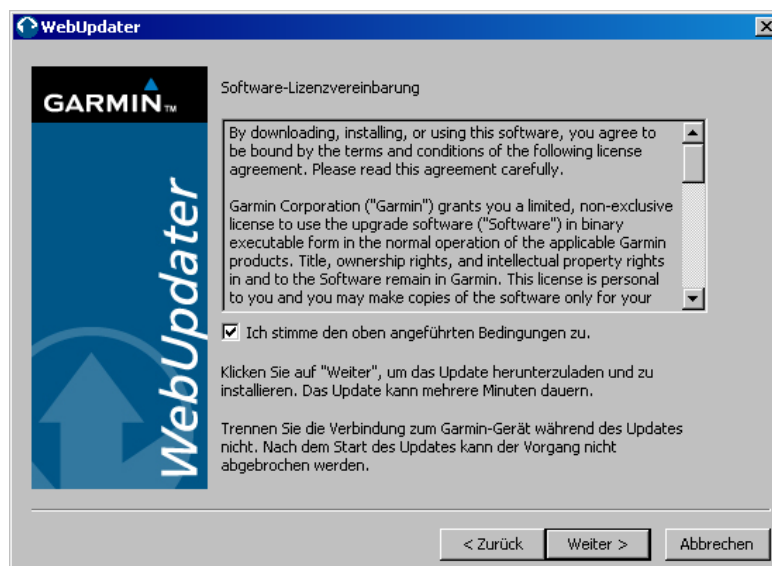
WebUpdater

GARMIN™

WebUpdater

Software-Lizenzvereinbarung

By downloading, installing, or using this software, you agree to be bound by the terms and conditions of the following license agreement. Please read this agreement carefully.

Garmin Corporation ("Garmin") grants you a limited, non-exclusive license to use the upgrade software ("Software") in binary executable form in the normal operation of the applicable Garmin products. Title, ownership rights, and intellectual property rights in and to the Software remain in Garmin. This license is personal to you and you may make copies of the software only for your

Ich stimme den oben angeführten Bedingungen zu.

Klicken Sie auf "Weiter", um das Update herunterzuladen und zu installieren. Das Update kann mehrere Minuten dauern.

Trennen Sie die Verbindung zum Garmin-Gerät während des Updates nicht. Nach dem Start des Updates kann der Vorgang nicht abgebrochen werden.

< Zurück | Weiter > | Abbrechen